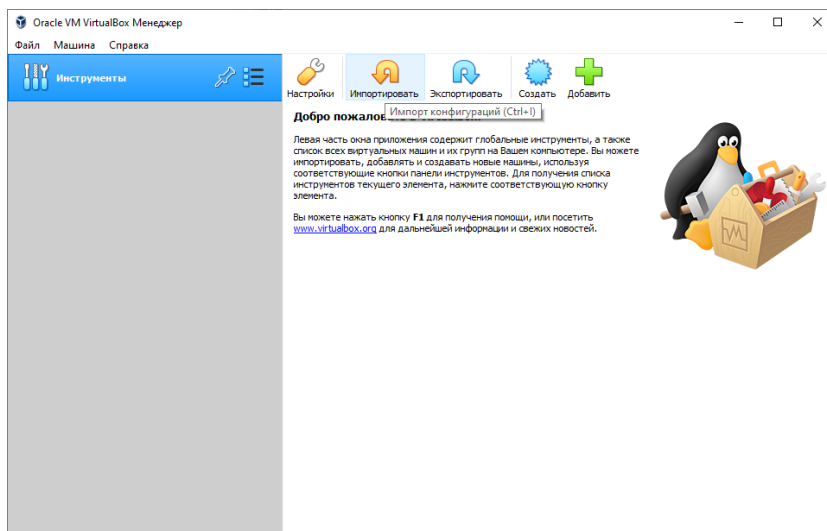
Oracle VM VirtualBox Менеджер

Файл Машина Справка

Инструменты

Настройки Импортировать Экспортировать Создать Добавить

Импорт конфигураций (Ctrl+I)

Добро пожалов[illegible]

Левая часть окна приложения содержит глобальные инструменты, а также список всех виртуальных машин и их групп на Вашем компьютере. Вы можете импортировать, добавлять и создавать новые машины, используя соответствующие кнопки панели инструментов. Для получения списка инструментов текущего элемента, нажмите соответствующую кнопку элемента.

Вы можете нажать кнопку **F1** для получения помощи, или посетить www.virtualbox.org для дальнейшей информации и свежих новостей.